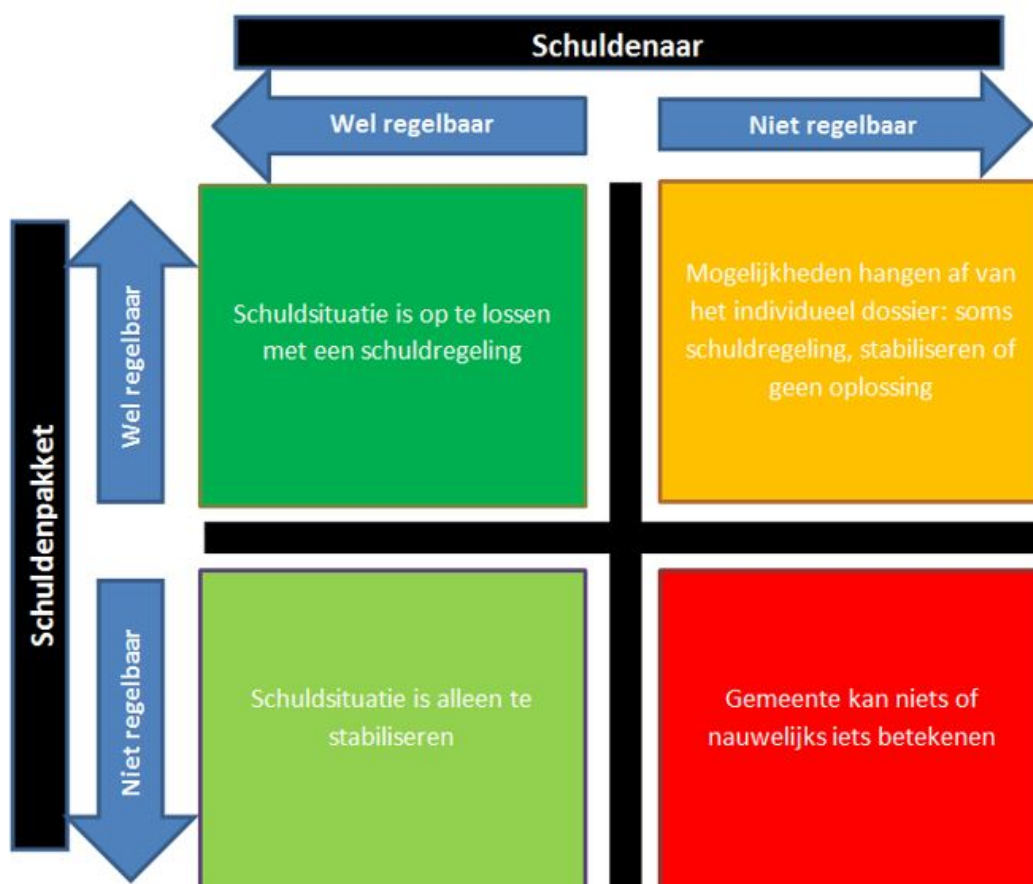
Schuldenaar

Wel regelbaar

Niet regelbaar

Schuldenpakket

Wel regelbaar

Niet regelbaar

Schuldsituatie is op te lossen met een schuldregeling

Mogelijkheden hangen af van het individueel dossier: soms schuldregeling, stabiliseren of geen oplossing

Schuldsituatie is alleen te stabiliseren

Gemeente kan niets of nauwelijks iets betekenen